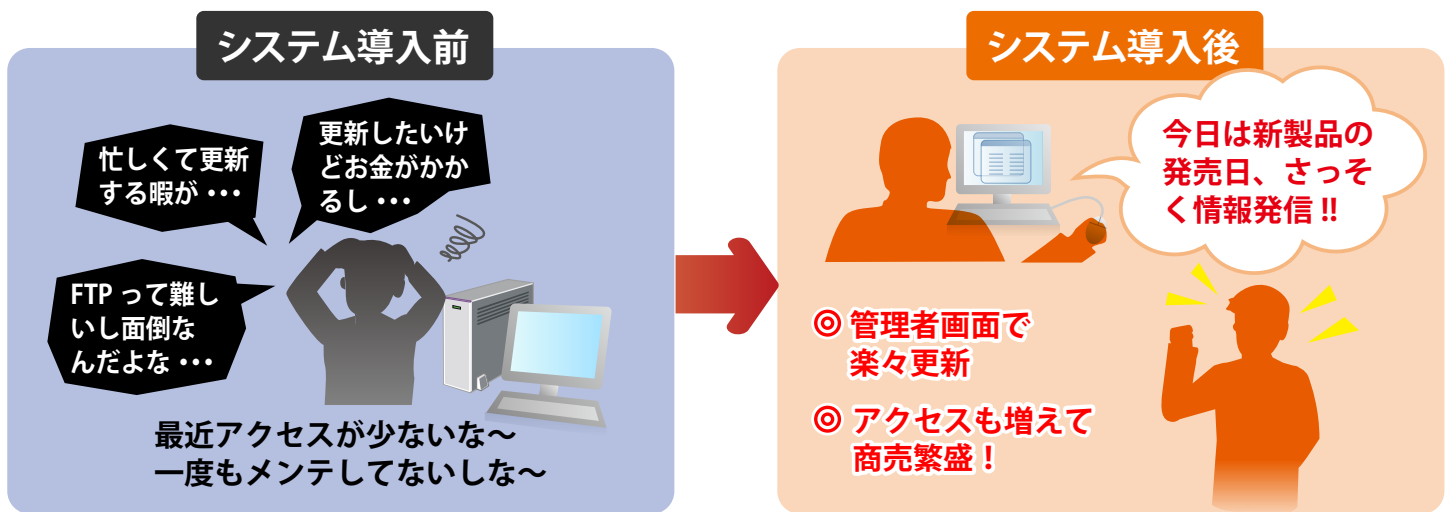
システム導入前

忙しくて更新する暇が・・・

更新したいけどお金がかかるし・・・

FTPって難しいし面倒なんだよな・・・

最近アクセスが少ないな〜
一度もメンテしてないしな〜

システム導入後

今日は新製品の発売日、さっそく情報発信!!

◎ 管理者画面で楽々更新

◎ アクセスも増えて商売繁盛！